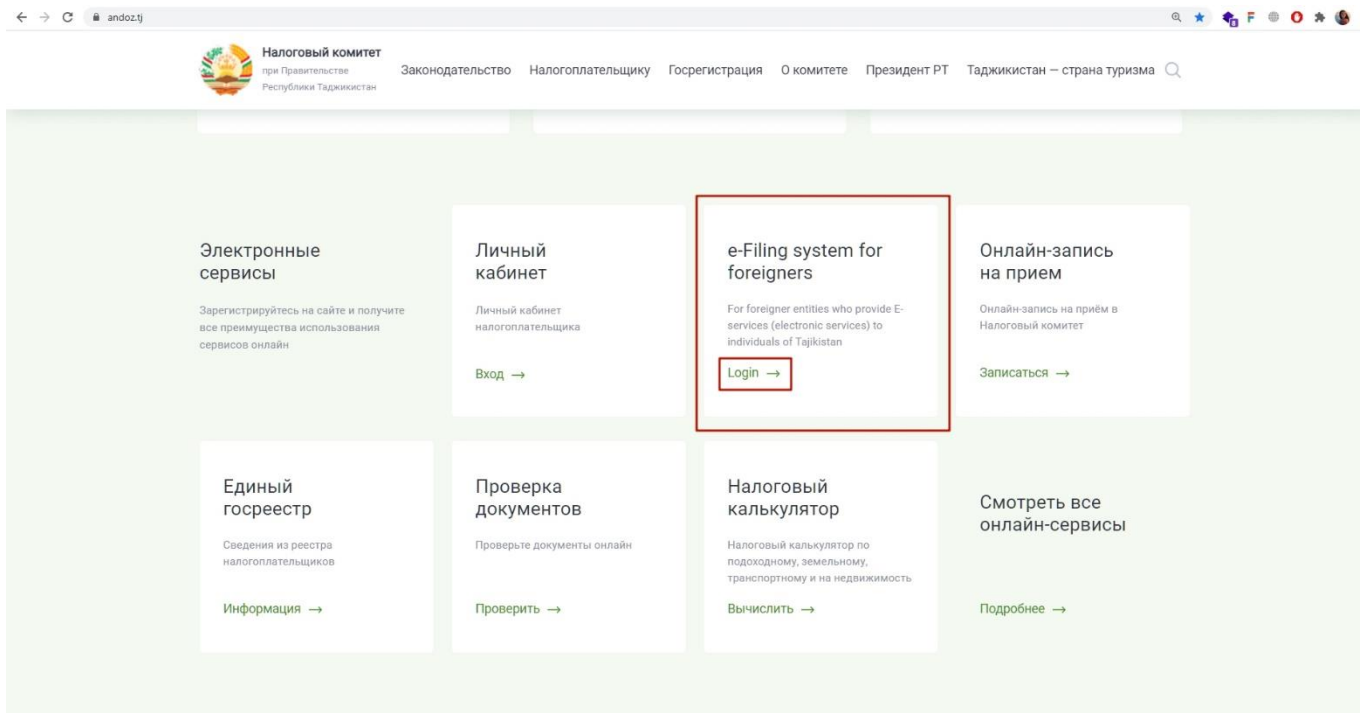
andoz.tj

Налоговый комитет
при Правительстве Республики Таджикистан

Законодательство Налогоплательщику Госрегистрация О комитете Президент РТ Таджикистан – страна туризма

Электронные сервисы

Зарегистрируйтесь на сайте и получите все преимущества использования сервисов онлайн

Личный кабинет

Личный кабинет налогоплательщика

Вход →

e-Filing system for foreigners

For foreigner entities who provide E-services (electronic services) to individuals of Tajikistan

Login →

Онлайн-запись на прием

Онлайн-запись на приём в Налоговый комитет

Записаться →

Единый госреестр

Сведения из реестра налогоплательщиков

Информация →

Проверка документов

Проверьте документы онлайн

Проверить →

Налоговый калькулятор

Налоговый калькулятор по подоходному, земельному, транспортному и на недвижимость

Вычислить →

Смотреть все онлайн-сервисы

Подробнее →